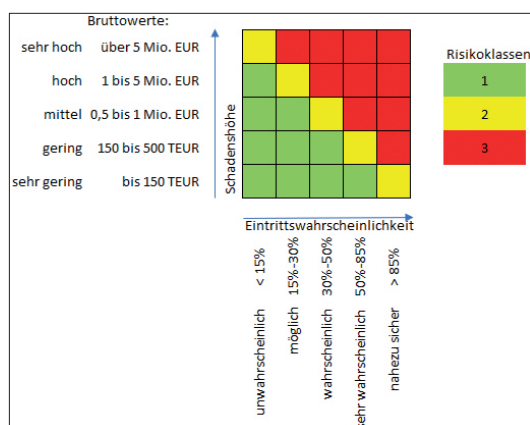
Bruttowerte:

| | |
|---|---|
| sehr hoch | über 5 Mio. EUR |
| hoch | 1 bis 5 Mio. EUR |
| mittel | 0,5 bis 1 Mio. EUR |
| gering | 150 bis 500 TEUR |
| sehr gering | bis 150 TEUR |

Schadenshöhe

Eintrittswahrscheinlichkeit

unwahrscheinlich < 15%
möglich 15%-30%
wahrscheinlich 30%-50%
ehr wahrscheinlich 50%-85%
nahezu sicher > 85%

Risikoklassen
1
2
3